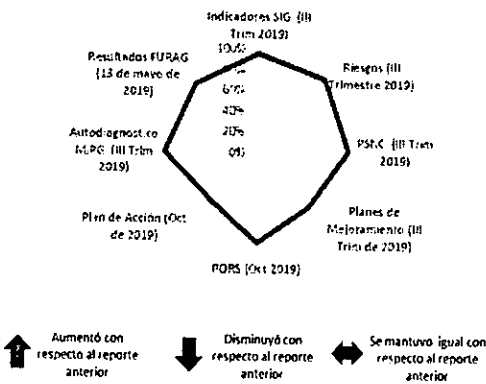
Indicadores SIG (III Trim 2019)

100%

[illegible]

60%

40%

20%

0%

Riesgos (III Trimestre 2019)

PSHC (III Trim 2019)

Planes de Mejoramiento (III Trim de 2019)

PQRS (Oct 2019)

Plan de Acción (Oct de 2019)

Autodiagnostico MIPG (III Trim 2019)

Resultados FURAG (13 de mayo de 2019)

Aumentó con respecto al reporte anterior

Disminuyó con respecto al reporte anterior

Se mantuvo igual con respecto al reporte anterior